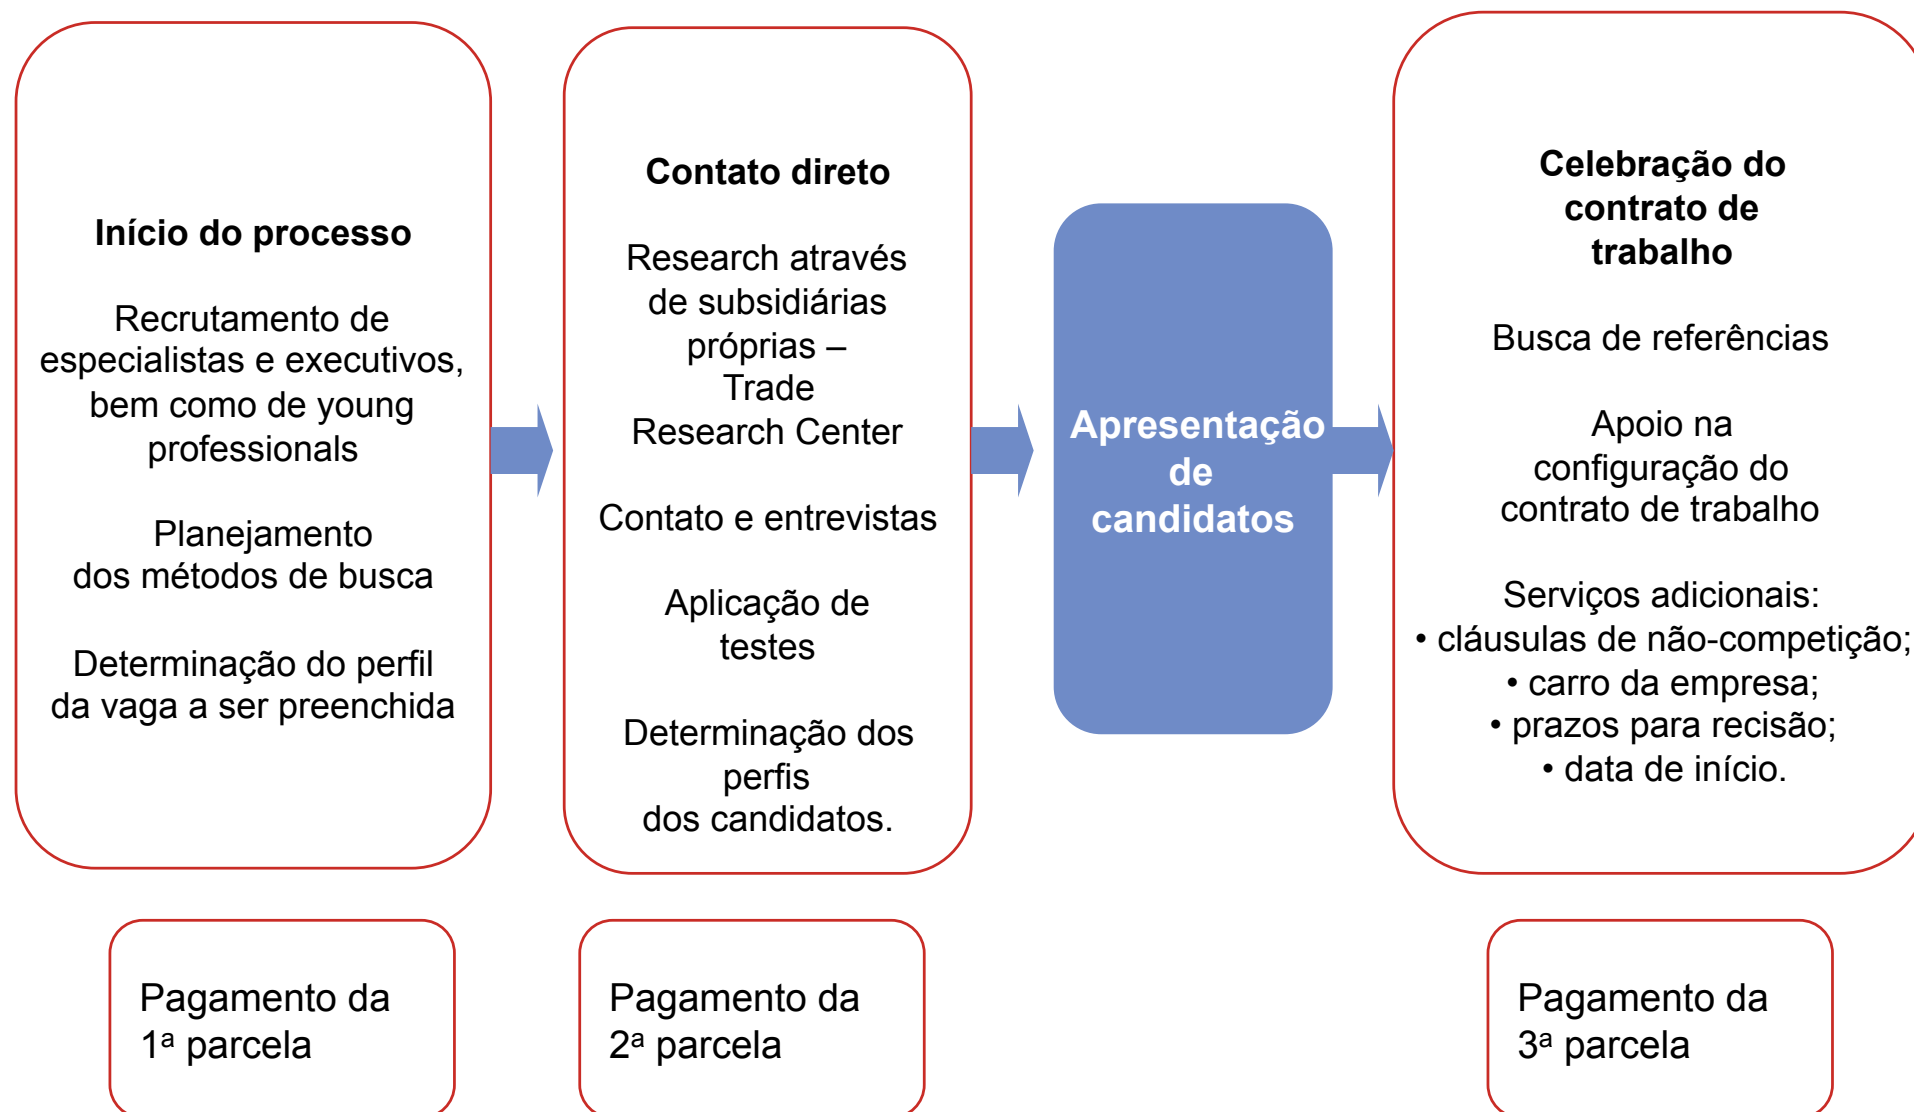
Início do processo

Recrutamento de especialistas e executivos, bem como de young professionals

Planejamento dos métodos de busca

Determinação do perfil da vaga a ser preenchida

Contato direto

Research através de subsidiárias próprias – Trade Research Center

Contato e entrevistas

Aplicação de testes

Determinação dos perfis dos candidatos.

Apresentação de candidatos

Celebração do contrato de trabalho

Busca de referências

Apoio na configuração do contrato de trabalho

Serviços adicionais:
• cláusulas de não-competição;
• carro da empresa;
• prazos para recisão;
• data de início.

Pagamento da 1ª parcela

Pagamento da 2ª parcela

Pagamento da 3ª parcela